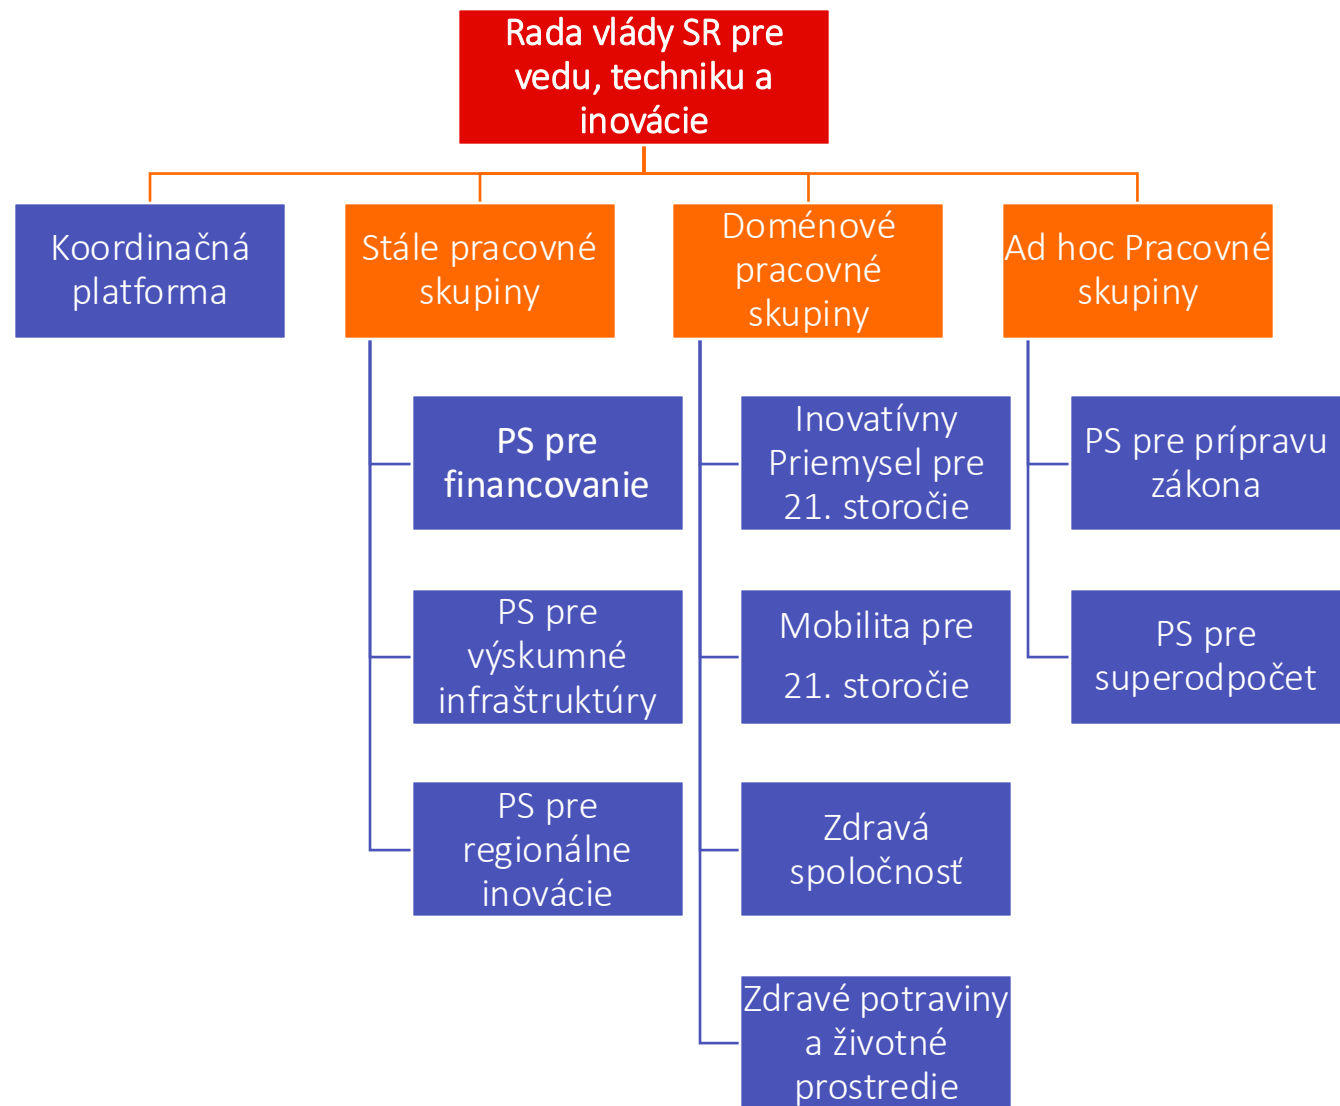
Rada vlády SR pre vedu, techniku a inovácie

Koordinačná platforma

Stále pracovné skupiny

PS pre financovanie

PS pre výskumné infraštruktúry

PS pre regionálne inovácie

Doménové pracovné skupiny

Inovatívny Priemysel pre 21. storočie

Mobilita pre 21. storočie

Zdravá spoločnosť

Zdravé potraviny a životné prostredie

Ad hoc Pracovné skupiny

PS pre prípravu zákona

PS pre superodpočet